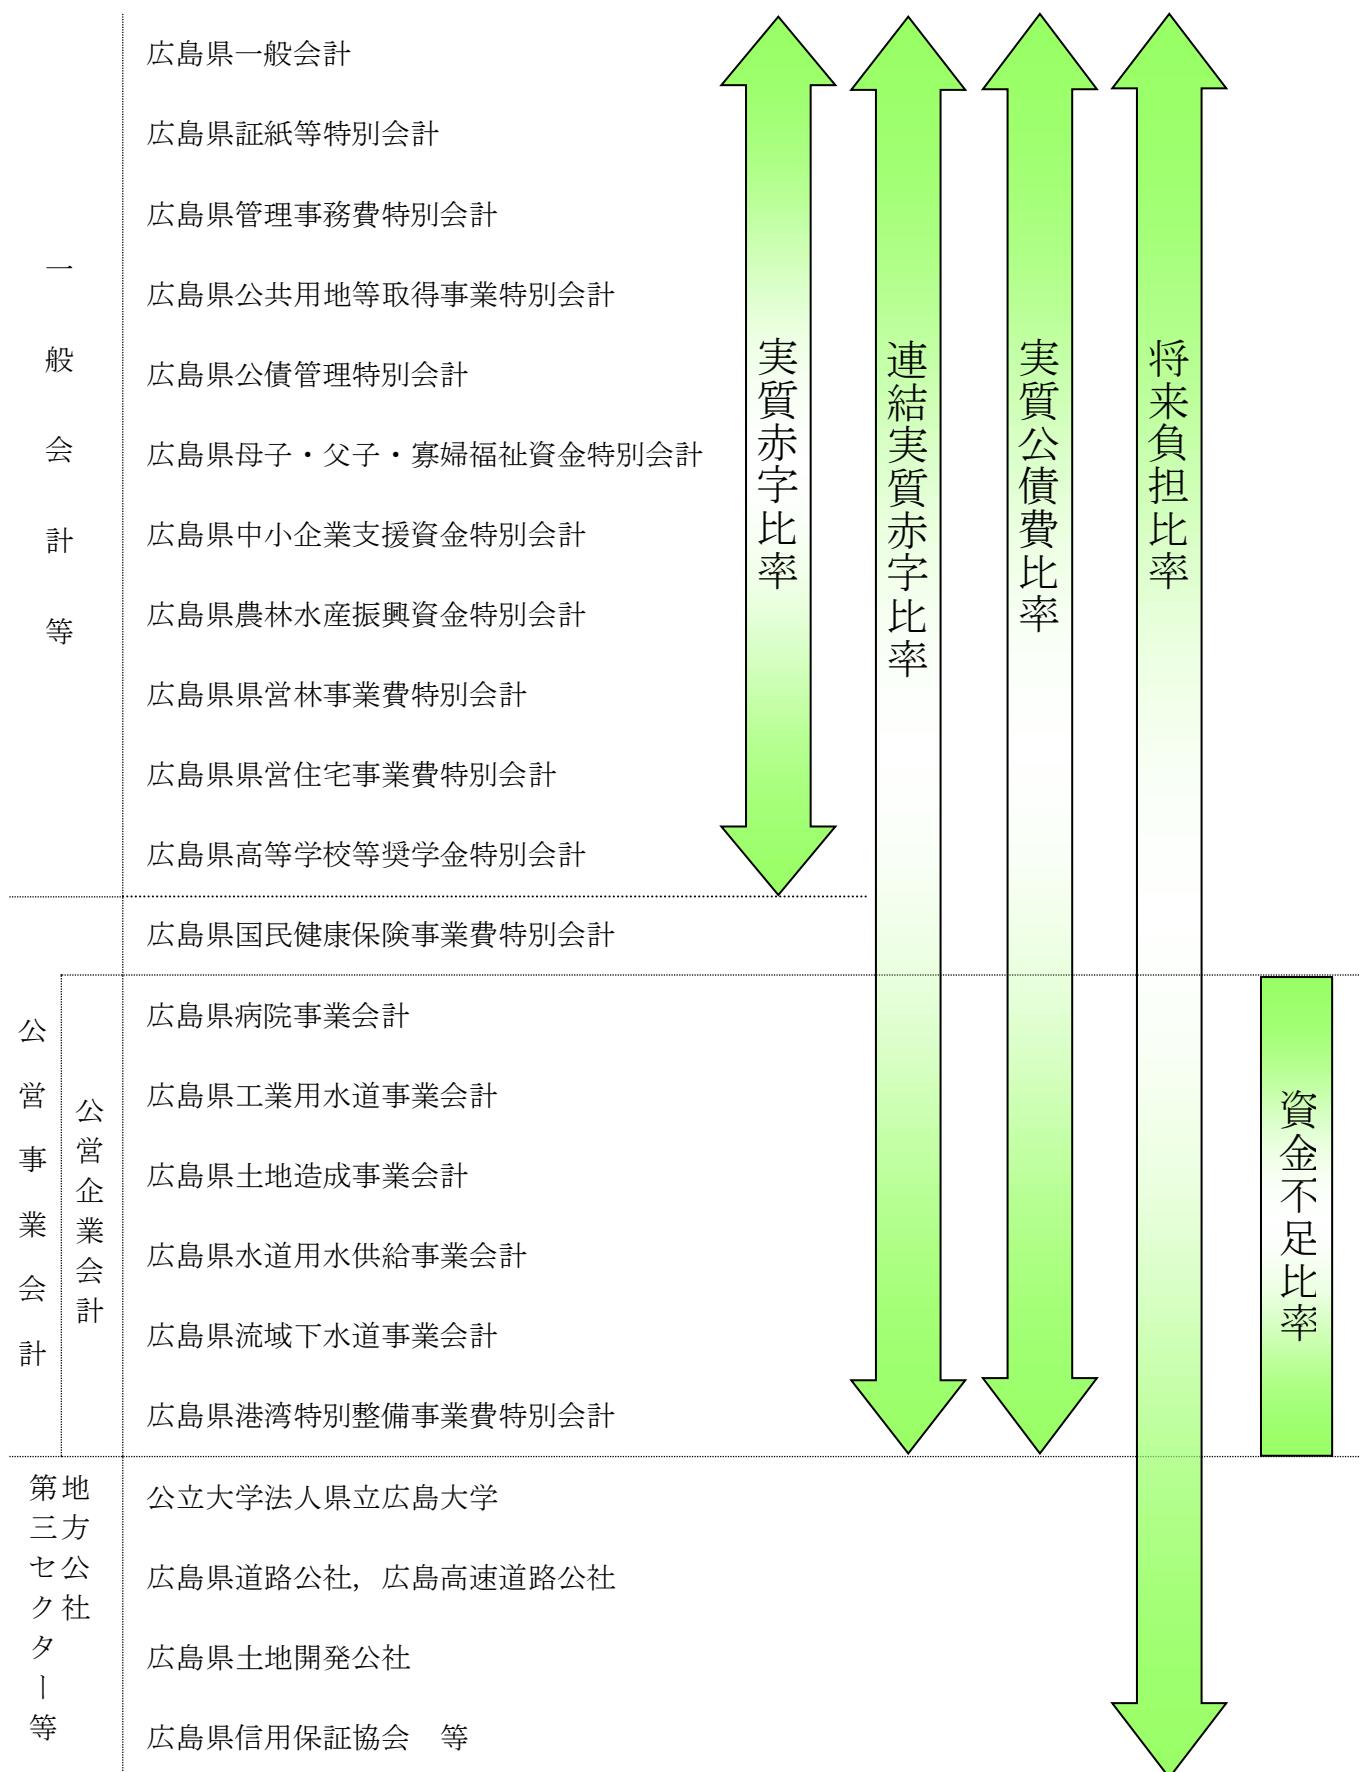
一般会計等

広島県一般会計
広島県証紙等特別会計
広島県管理事務費特別会計
広島県公共用地等取得事業特別会計
広島県公債管理特別会計
広島県母子・父子・寡婦福祉資金特別会計
広島県中小企業支援資金特別会計
広島県農林水産振興資金特別会計
広島県県営林事業費特別会計
広島県県営住宅事業費特別会計
広島県高等学校等奨学金特別会計

広島県国民健康保険事業費特別会計

公営事業会計

公営企業会計

広島県病院事業会計
広島県工業用水道事業会計
広島県土地造成事業会計
広島県水道用水供給事業会計
広島県流域下水道事業会計
広島県港湾特別整備事業費特別会計

地方公社

第三セクター等

公立大学法人県立広島大学
広島県道路公社，広島高速道路公社
広島県土地開発公社
広島県信用保証協会　等

実質赤字比率

連結実質赤字比率

実質公債費比率

将来負担比率

資金不足比率